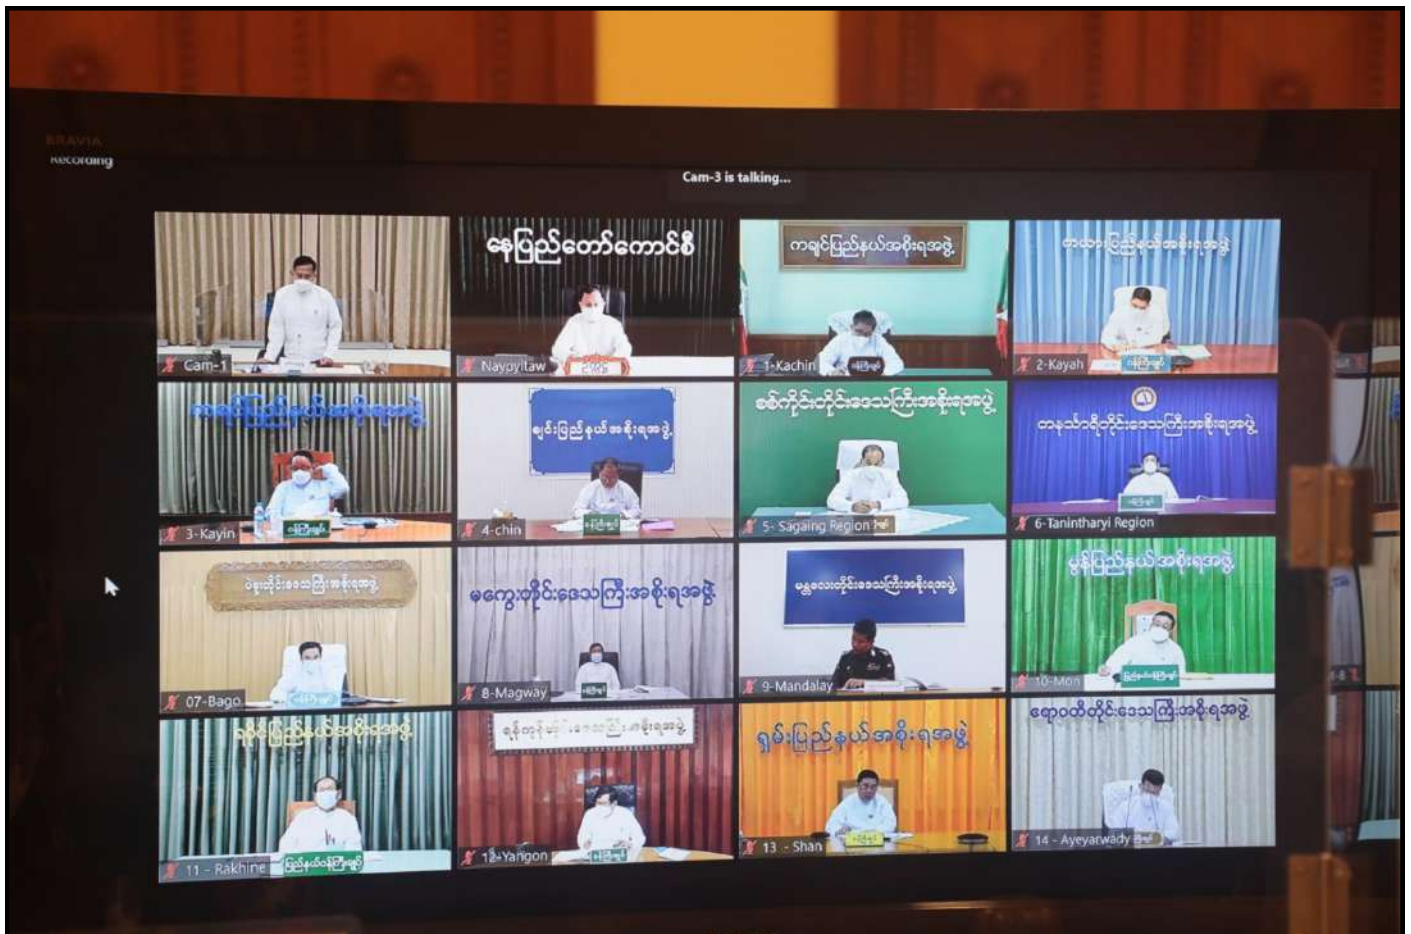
BRAVIA
Recording

Cam-3 is talking...

Cam-1

နေပြည်တော်ကောင်စီ
Naypyitaw

ကချင်ပြည်နယ်အစိုးရအဖွဲ့
1-Kachin

ကယားပြည်နယ်အစိုးရအဖွဲ့
2-Kayah

ကရင်ပြည်နယ်အစိုးရအဖွဲ့
3-Kayin

ချင်းပြည်နယ်အစိုးရအဖွဲ့
4-chin

စစ်ကိုင်းတိုင်းဒေသကြီးအစိုးရအဖွဲ့
5- Sagaing Region

တနင်္သာရီတိုင်းဒေသကြီးအစိုးရအဖွဲ့
6-Tanintharyi Region

ပဲခူးတိုင်းဒေသကြီးအစိုးရအဖွဲ့
07-Bago

မကွေးတိုင်းဒေသကြီးအစိုးရအဖွဲ့
8-Magway

မန္တလေးတိုင်းဒေသကြီးအစိုးရအဖွဲ့
9-Mandalay

မွန်ပြည်နယ်အစိုးရအဖွဲ့
10-Mon

ရခိုင်ပြည်နယ်အစိုးရအဖွဲ့
11 - Rakhine

ရန်ကုန်တိုင်းဒေသကြီးအစိုးရအဖွဲ့
12-Yangon

ရှမ်းပြည်နယ်အစိုးရအဖွဲ့
13 - Shan

ဧရာဝတီတိုင်းဒေသကြီးအစိုးရအဖွဲ့
14 - Ayeyarwady